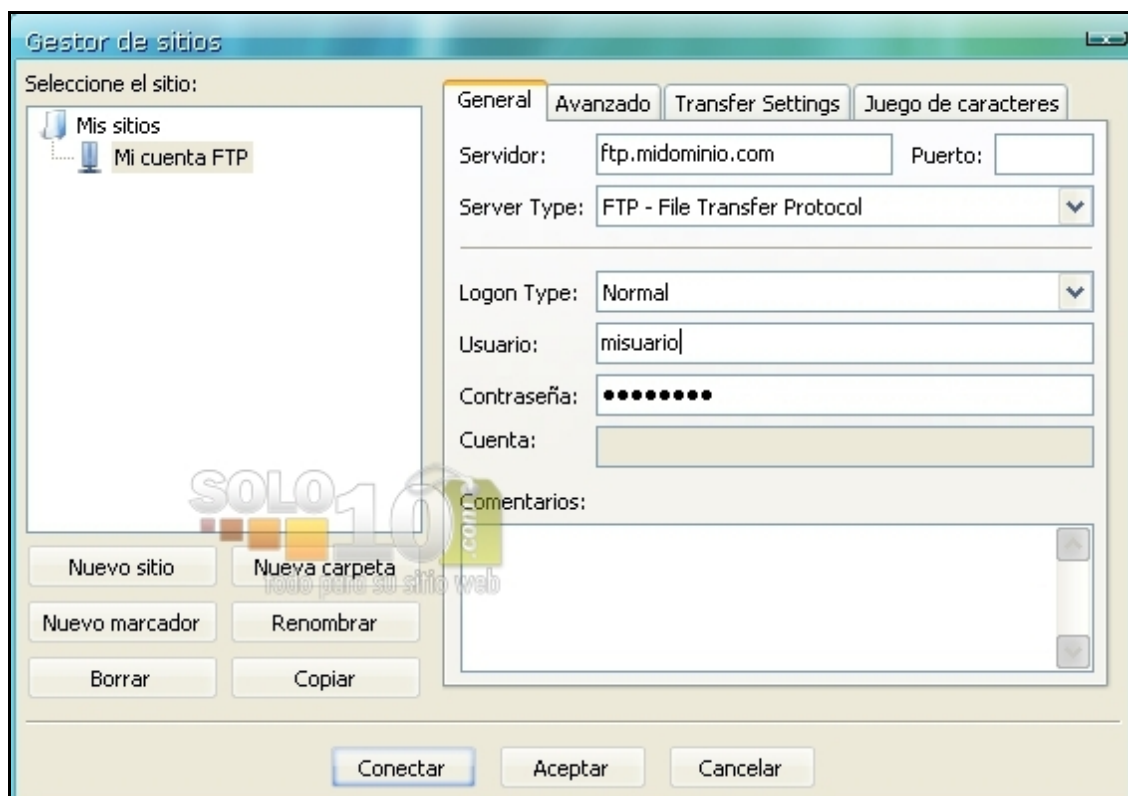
Gestor de sitios

Seleccione el sitio:

Mis sitios

Mi cuenta FTP

General | Avanzado | Transfer Settings | Juego de caracteres

Servidor: ftp.midominio.com Puerto:

Server Type: FTP - File Transfer Protocol

Logon Type: Normal

Usuario: misuario

Contraseña: ●●●●●●●●●

Cuenta:

Comentarios:

SOLO10.com
Todo para su sitio web

Nuevo sitio | Nueva carpeta

Nuevo marcador | Renombrar

Borrar | Copiar

Conectar | Aceptar | Cancelar